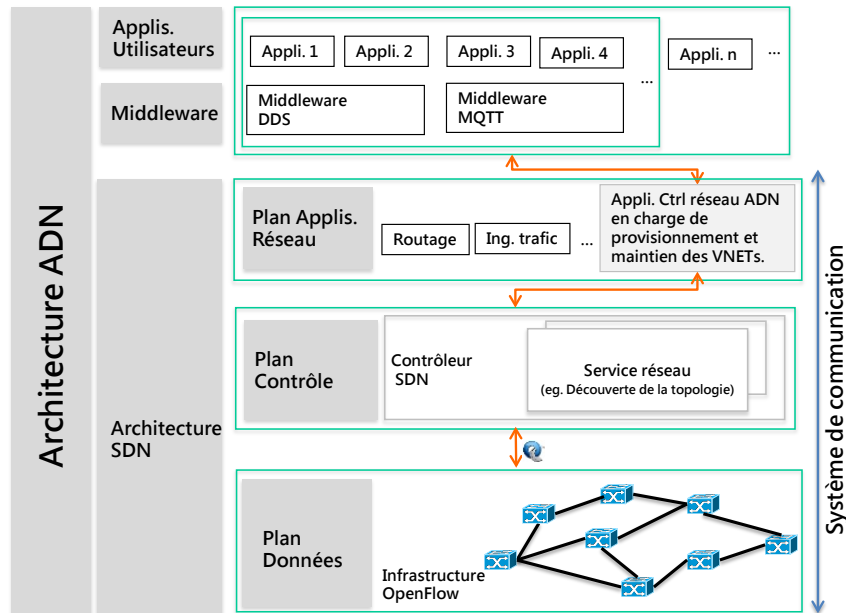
Architecture ADN

Applis. Utilisateurs

Middleware

Appli. 1
Appli. 2
Appli. 3
Appli. 4
Appli. n
...
...

Middleware DDS
Middleware MQTT

Architecture SDN

Plan Applis. Réseau

Routage
Ing. trafic
...

Appli. Ctrl réseau ADN en charge de provisionnement et maintien des VNETs.

Plan Contrôle

Contrôleur SDN

Service réseau
(eg. Découverte de la topologie)

Plan Données

Infrastructure OpenFlow

Système de communication